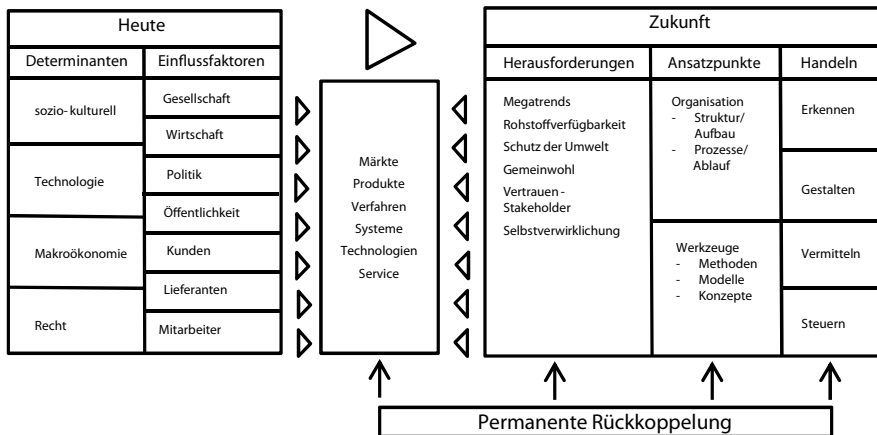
Heute

| Determinanten | Einflussfaktoren |
|---|---|
| sozio-kulturell | Gesellschaft |
| | Wirtschaft |
| Technologie | Politik |
| | Öffentlichkeit |
| Makroökonomie | Kunden |
| | Lieferanten |
| Recht | Mitarbeiter |

Märkte
Produkte
Verfahren
Systeme
Technologien
Service

Zukunft

| Herausforderungen | Ansatzpunkte | Handeln |
|---|---|---|
| Megatrends<br>Rohstoffverfügbarkeit<br>Schutz der Umwelt<br>Gemeinwohl<br>Vertrauen - Stakeholder<br>Selbstverwirklichung | Organisation<br>- Struktur/ Aufbau<br>- Prozesse/ Ablauf | Erkennen<br>Gestalten |
| | Werkzeuge<br>- Methoden<br>- Modelle<br>- Konzepte | Vermitteln<br>Steuern |

Permanente Rückkoppelung